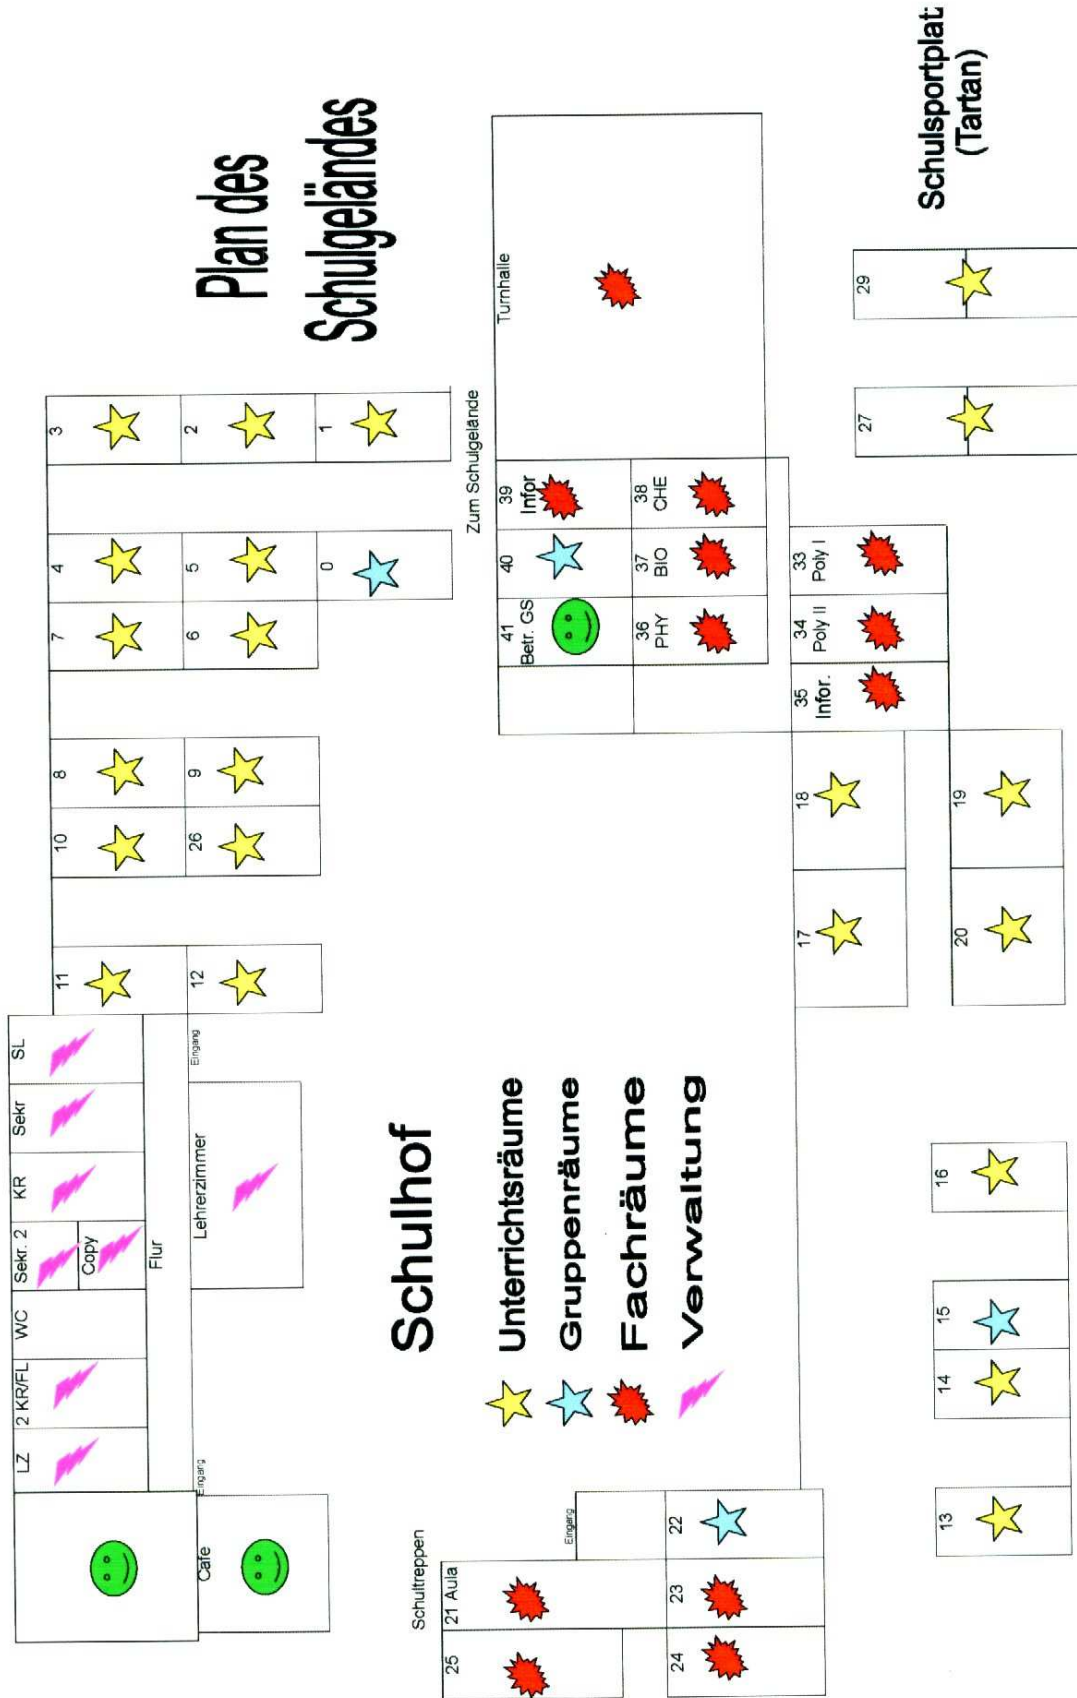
Plan des Schulgeländes

Schulsportplat
(Tartan)

Turnhalle

Zum Schulgelände

3
2
1
4
5
0
7
6
8
9
10
26
11
12

39 Infor
40
41 Betr. GS
38 CHE
37 BIO
36 PHY
33 Poly I
34 Poly II
35 Infor.

29
27

18
19
17
20

SL
Sekr
KR
Sekr. 2
Copy
WC
2 KR/FL
LZ
Flur
Eingang
Lehrerzimmer
Eingang
Cafe

Schulhof

Unterrichtsräume
Gruppenräume
Fachräume
Verwaltung

16
15
14
13

Schultreppen
21 Aula
25
Eingang
22
23
24